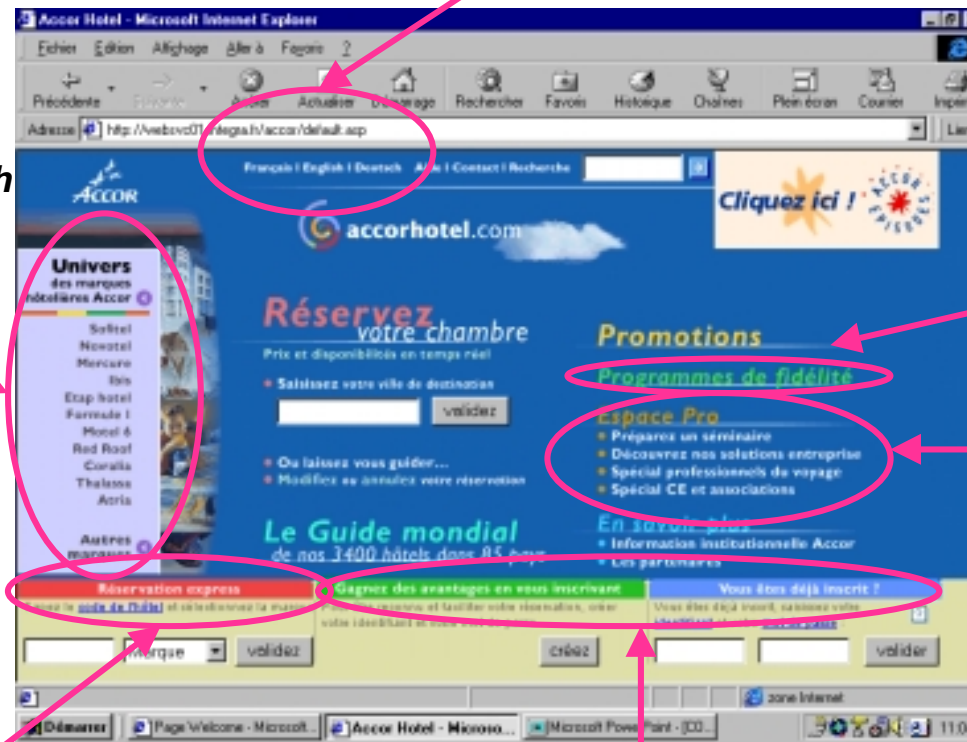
Accor Hotel - Microsoft Internet Explorer

Fichier Edition Affichage Aller à Favoris ?

Précédente Suivante Arrêter Actualiser Démarrage Rechercher Favoris Historique Chaînes Plein écran Courrier Imprimer

Adresse http://webmvc01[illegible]elegia.fr/accor/default.asp

Liens

ACCOR

Français | English | Deutsch Aide | Contact | Recherche

Cliquez ici ! ACCOR ÉPISODES

accorhotel.com

Univers des marques hôtelières Accor

Sofitel
Novotel
Mercure
Ibis
Etap hotel
Formule 1
Motel 6
Red Roof
Coralia
Thalassa
Atria

Autres marques

Réservez votre chambre

Prix et disponibilités en temps réel

Saisissez votre ville de destination

validez

Ou laissez vous guider...
Modifiez ou annulez votre réservation

Le Guide mondial de nos 3400 hôtels dans 85 pays

Promotions

Programmes de fidélité

Espace Pro
Préparez un séminaire
Découvrez nos solutions entreprise
Spécial professionnels du voyage
Spécial CE et associations

En savoir plus
Information institutionnelle Accor
Les partenaires

Réservation express
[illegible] le code de l'hôtel et sélectionnez la marque

Gagnez des avantages en vous inscrivant
Profitez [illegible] et faciliter votre réservation, créer votre identifiant et mot de passe

Vous êtes déjà inscrit ?
Vous êtes déjà inscrit, saisissez votre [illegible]

Marque validez créez valider

zone Internet

Démarrer Page Welcome - Microsoft... Accor Hotel - Microso... Microsoft PowerPoint - [CO... 11:0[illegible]